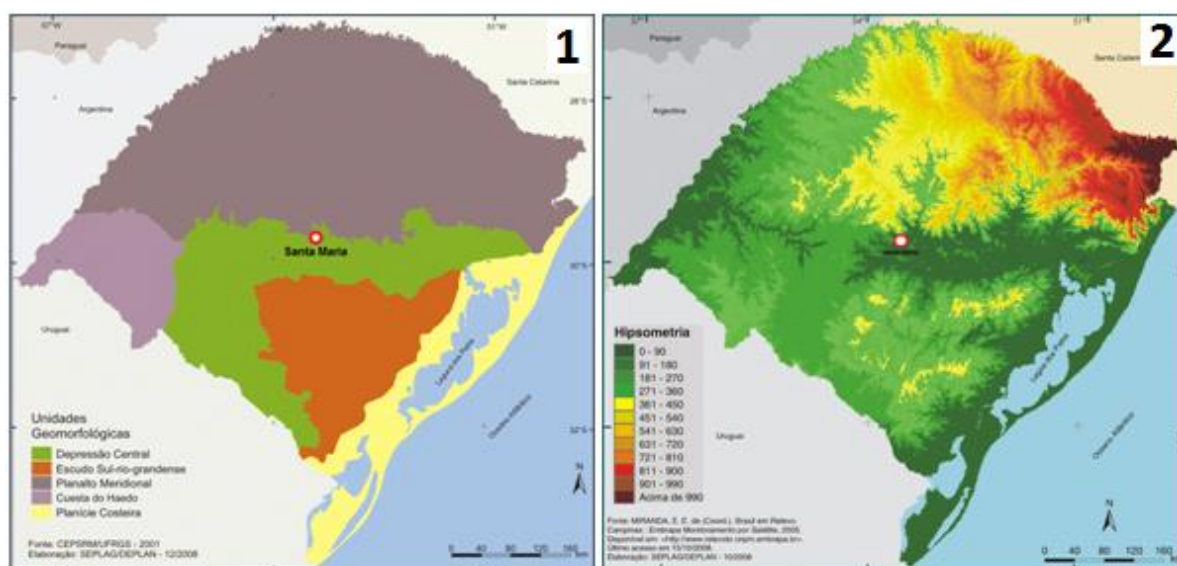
1

Paraguai

Santa Catarina

Argentina

Santa Maria

Uruguai

Laguna dos Patos

Oceano Atlântico

Unidades Geomorfológicas

Depressão Central

Escudo Sul-rio-grandense

Planalto Meridional

Cuesta do Haedo

Planície Costeira

N

Fonte: CEPSRM/UFRGS - 2001
Elaboração: SEPLAG/DEPLAN - 12/2008

0 40 80 120 160

2

Paraguai

Santa Catarina

Argentina

Uruguai

Lagoa dos Patos

Oceano Atlântico

Hipsometria

0 - 90

91 - 180

181 - 270

271 - 360

361 - 450

451 - 540

541 - 630

631 - 720

721 - 810

811 - 900

901 - 990

Acima de 990

N

Fonte: MIRANDA, E. E. de (Coord.). Brasil em Relevo. Campinas: Embrapa Monitoramento por Satélite, 2005. Disponível em: <http://www.relevobr.cnpm.embrapa.br>. Último acesso em 15/10/2008.
Elaboração: SEPLAG/DEPLAN - 10/2008

0 40 80 120 160